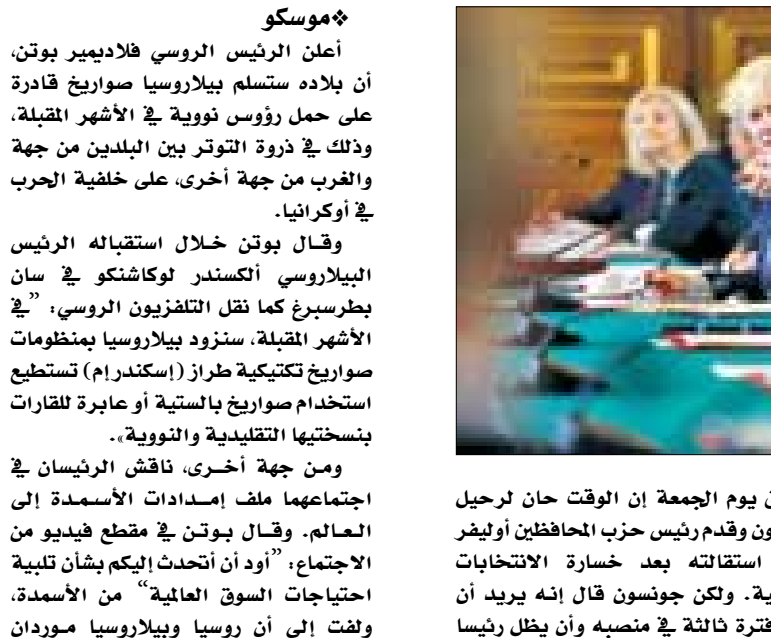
❖موسكو

أعلن الرئيس الروسي فلاديمير بوتن، أن بلاده ستسلم بيلاروسيا صواريخ قادرة على حمل رؤوس نووية في الأشهر المقبلة، وذلك في ذروة التوتر بين البلدين من جهة والغرب من جهة أخرى، على خلفية الحرب في أوكرانيا.

وقال بوتن خلال استقباله الرئيس البيلاروسي ألكسندر لوكاشنكو في سان بطرسبرغ كما نقل التلفزيون الروسي: "في الأشهر المقبلة، سنزود بيلاروسيا بمنظومات صواريخ تكتيكية طراز (إسكندر إم) تستطيع استخدام صواريخ بالستية أو عابرة للقارات بنسختيها التقليدية والنووية».

ومن جهة أخرى، ناقش الرئيسان في اجتماعهما ملف إمدادات الأسمدة إلى العالم. وقال بوتن في مقطع فيديو من الاجتماع: "أود أن أتحدث إليكم بشأن تلبية احتياجات السوق العالمية" من الأسمدة، ولفت إلى أن روسيا وبيلاروسيا موردان

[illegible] يوم الجمعة إن الوقت حان لرحيل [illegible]ون وقدم رئيس حزب المحافظين أوليفر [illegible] استقالته بعد خسارة الانتخابات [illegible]ية. ولكن جونسون قال إنه يريد أن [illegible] فترة ثالثة في منصبه وأن يظل رئيسا